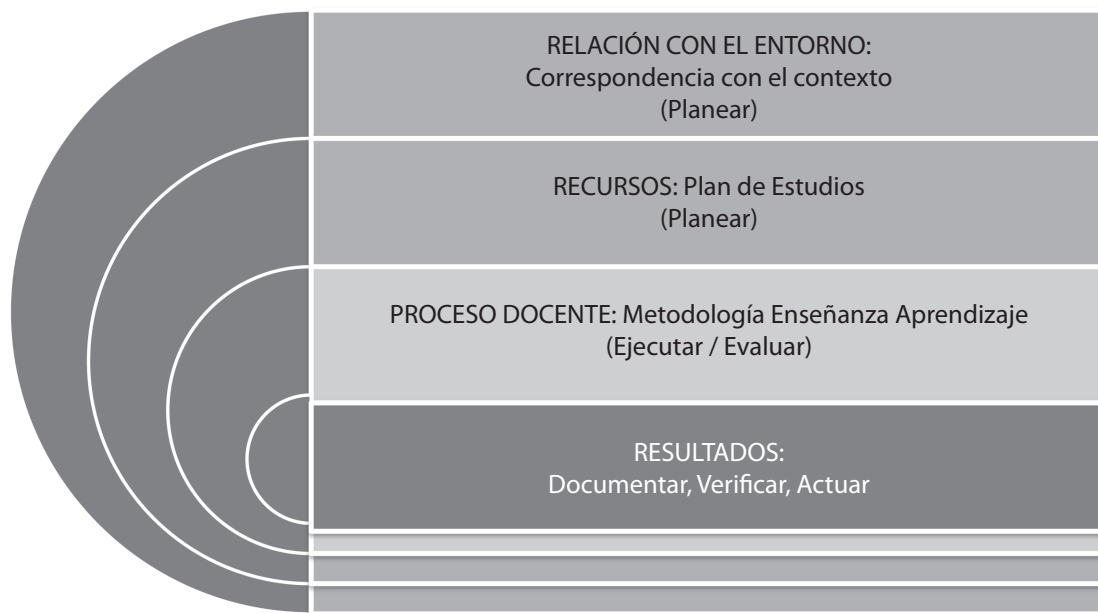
RELACIÓN CON EL ENTORNO:
Correspondencia con el contexto
(Planear)

RECURSOS: Plan de Estudios
(Planear)

PROCESO DOCENTE: Metodología Enseñanza Aprendizaje
(Ejecutar / Evaluar)

RESULTADOS:
Documentar, Verificar, Actuar